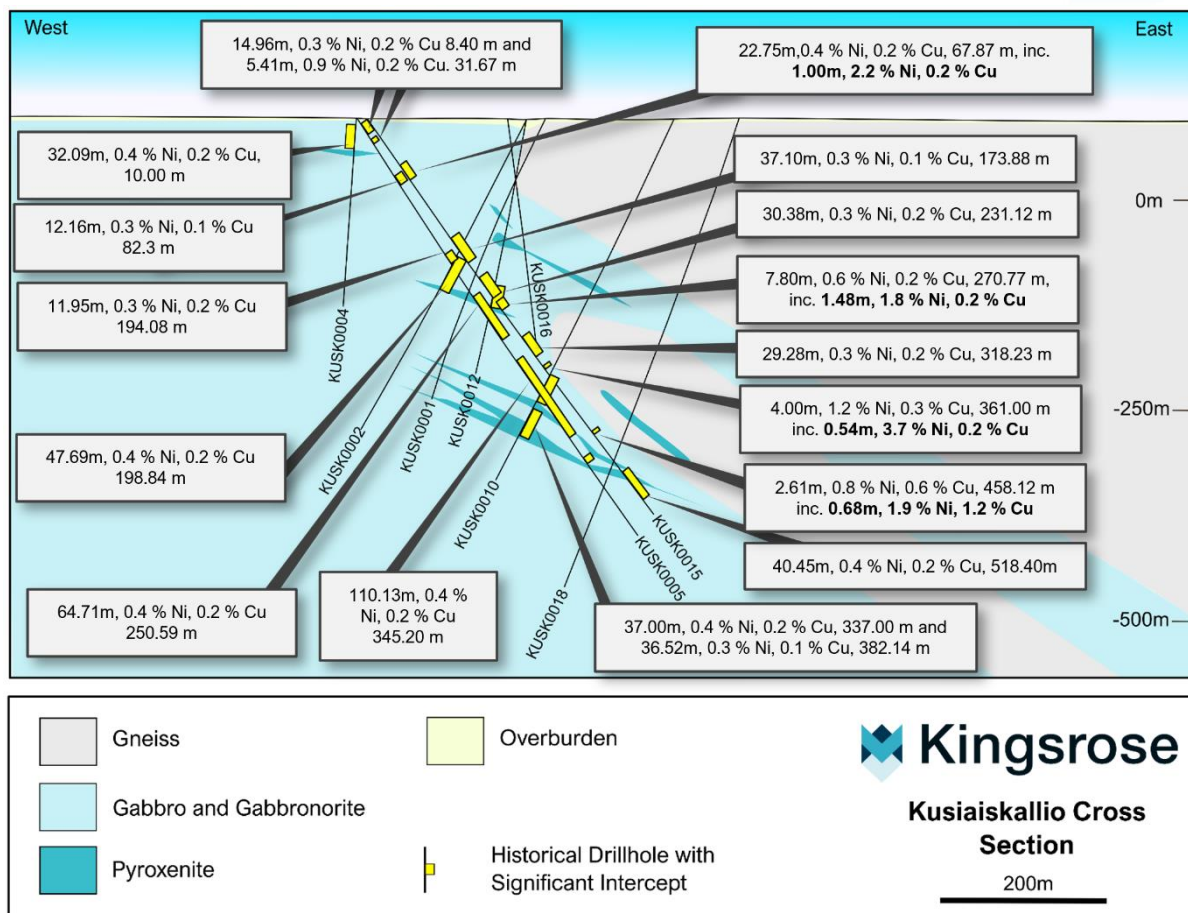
West

East

14.96m, 0.3 % Ni, 0.2 % Cu 8.40 m and 5.41m, 0.9 % Ni, 0.2 % Cu. 31.67 m

22.75m,0.4 % Ni, 0.2 % Cu, 67.87 m, inc. **1.00m, 2.2 % Ni, 0.2 % Cu**

32.09m, 0.4 % Ni, 0.2 % Cu, 10.00 m

37.10m, 0.3 % Ni, 0.1 % Cu, 173.88 m

0m

12.16m, 0.3 % Ni, 0.1 % Cu 82.3 m

30.38m, 0.3 % Ni, 0.2 % Cu, 231.12 m

11.95m, 0.3 % Ni, 0.2 % Cu 194.08 m

7.80m, 0.6 % Ni, 0.2 % Cu, 270.77 m, inc. **1.48m, 1.8 % Ni, 0.2 % Cu**

KUSK0016

KUSK0004

29.28m, 0.3 % Ni, 0.2 % Cu, 318.23 m

KUSK0001

KUSK0012

4.00m, 1.2 % Ni, 0.3 % Cu, 361.00 m inc. **0.54m, 3.7 % Ni, 0.2 % Cu**

-250m

KUSK0002

47.69m, 0.4 % Ni, 0.2 % Cu 198.84 m

2.61m, 0.8 % Ni, 0.6 % Cu, 458.12 m inc. **0.68m, 1.9 % Ni, 1.2 % Cu**

KUSK0010

KUSK0015

KUSK0005

40.45m, 0.4 % Ni, 0.2 % Cu, 518.40m

64.71m, 0.4 % Ni, 0.2 % Cu 250.59 m

110.13m, 0.4 % Ni, 0.2 % Cu 345.20 m

KUSK0018

37.00m, 0.4 % Ni, 0.2 % Cu, 337.00 m and 36.52m, 0.3 % Ni, 0.1 % Cu, 382.14 m

-500m

Gneiss

Overburden

Kingsrose

Gabbro and Gabbronorite

Kusiaiskallio Cross Section

Pyroxenite

Historical Drillhole with Significant Intercept

200m